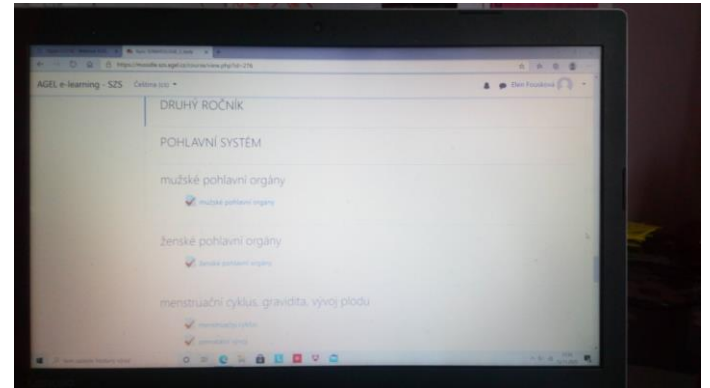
AGEL e-learning - SZS Čeština (cs) ▾

DRUHÝ ROČNÍK

POHLAVNÍ SYSTÉM

mužské pohlavní orgány

mužské pohlavní orgány

ženské pohlavní orgány

ženské pohlavní orgány

menstruační cyklus, gravidita, vývoj plodu

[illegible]

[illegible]